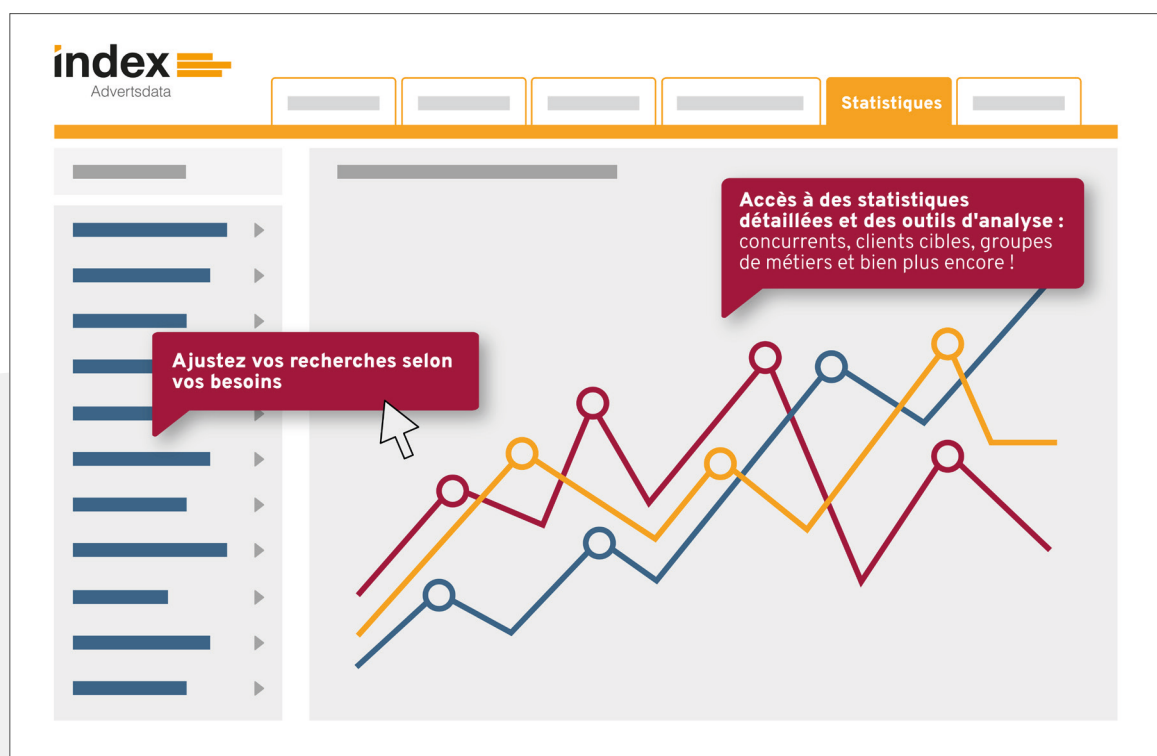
index
Advertsdata

Statistiques

Accès à des statistiques détaillées et des outils d'analyse : concurrents, clients cibles, groupes de métiers et bien plus encore !

Ajustez vos recherches selon vos besoins